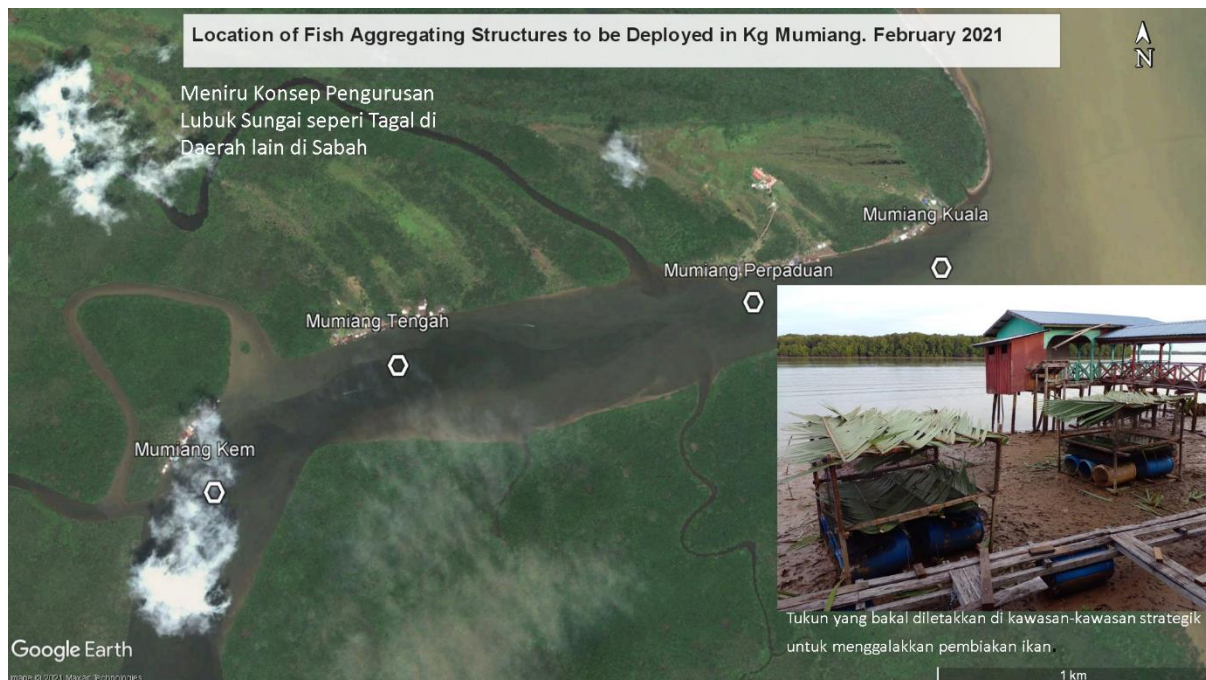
Location of Fish Aggregating Structures to be Deployed in Kg Mumiang. February 2021

N

Meniru Konsep Pengurusan Lubuk Sungai seperi Tagal di Daerah lain di Sabah

Mumiang Kuala

Mumiang Perpaduan

Mumiang Tengah

Mumiang Kem

Tukun yang bakal diletakkan di kawasan-kawasan strategik untuk menggalakkan pembiakan ikan.

Google Earth

Image © 2021 Maxar Technologies

1 km